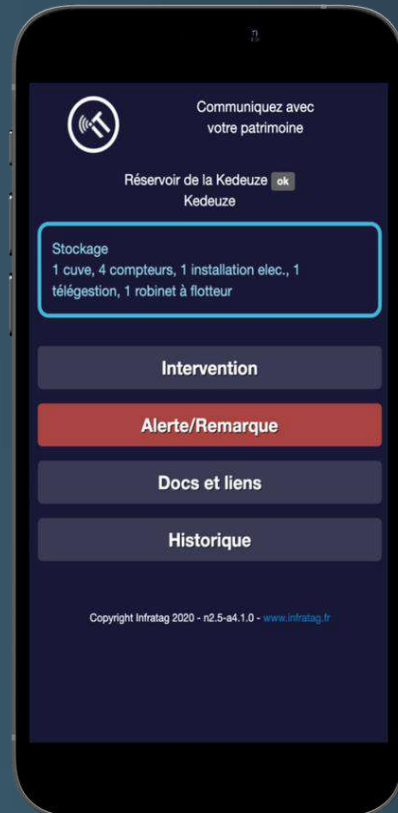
Communiquez avec votre patrimoine

Réservoir de la Kedeuze ok
Kedeuze

Stockage
1 cuve, 4 compteurs, 1 installation elec., 1 télégestion, 1 robinet à flotteur

Intervention

Alerte/Remarque

Docs et liens

Historique

Copyright Infratag 2020 - n2.5-a4.1.0 - www.infratag.fr